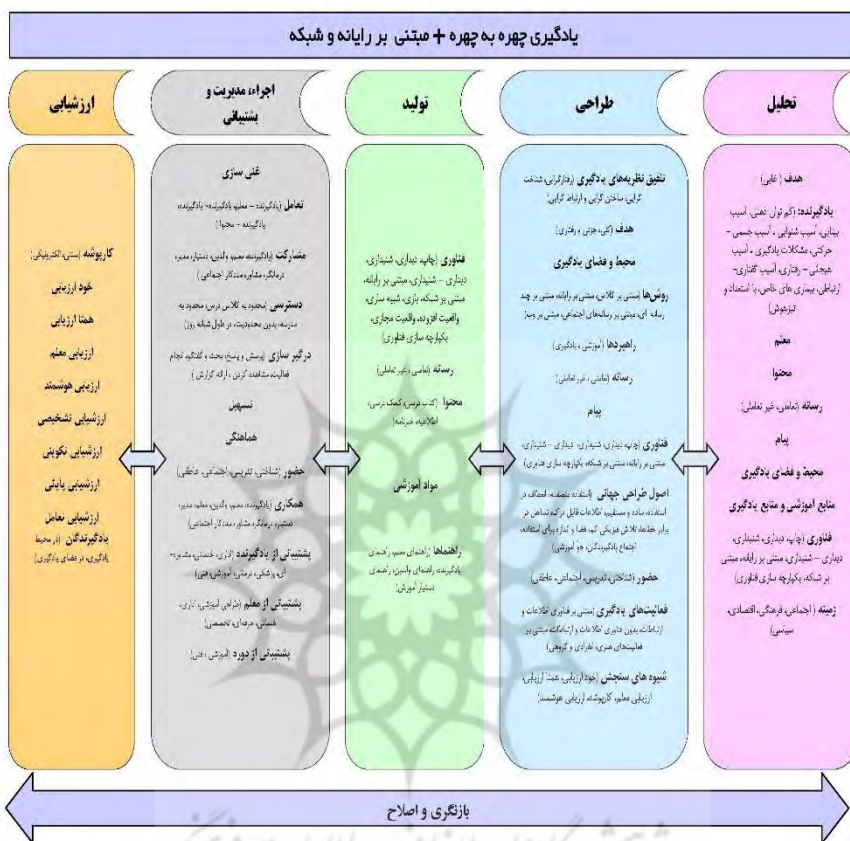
یادگیری چهره به چهره + مبتنی بر رایانه و شبکه

تحلیل

هدف (غایی)

یادگیرنده: (کم توان ذهنی، آسیب بینایی، آسیب شنوایی، آسیب جسمی - حرکتی، مشکلات یادگیری، آسیب هیجانی - رفتاری، آسیب گفتاری - زبانی، بیماری های خاص، با استعداد و تیزهوش)

معلم

محتوا

رسانه (تعاملی، غیر تعاملی)

پیام

محیط و فضای یادگیری

منابع آموزشی و منابع یادگیری

فناوری (چاپی، دیداری، شنیداری، دیداری - شنیداری، مبتنی بر رایانه، مبتنی بر شبکه، یکپارچه سازی فناوری)

زمینه (اجتماعی، فرهنگی، اقتصادی، سیاسی)

طراحی

تلفیق نظریه‌های یادگیری (رفتارگرایی، شناخت گرایی، سازنده گرایی و ارتباط گرایی)

هدف (کلی، جزئی و رفتاری)

محیط و فضای یادگیری

روش‌ها (مبتنی بر کلاس، مبتنی بر رایانه، مبتنی بر چند رسانه ای، مبتنی بر رسانه‌های اجتماعی، مبتنی بر وب)

راهبردها (آموزشی، یادگیری)

رسانه (تعاملی، غیر تعاملی)

پیام

فناوری (چاپی، دیداری، شنیداری، دیداری - شنیداری، مبتنی بر رایانه، مبتنی بر شبکه، یکپارچه سازی فناوری)

اصول طراحی جهانی (استفاده منصفانه، انعطاف در استفاده، ساده و مستقیم، اطلاعات قابل درک، تسامح در برابر خطاها، تلاش فیزیکی کم، فضا و اندازه برای استفاده، اجتماع یادگیرندگان، جو آموزشی)

حضور (شناختی، تدریسی، اجتماعی، عاطفی)

فعالیت‌های یادگیری (مبتنی بر فناوری اطلاعات و ارتباطات، بدون فناوری اطلاعات و ارتباطات، مبتنی بر فعالیت‌های هنری، انفرادی و گروهی)

شیوه های سنجش (خود ارزیابی، همتا ارزیابی، ارزیابی معلم، کارپوشه، ارزیابی هوشمند)

تولید

فناوری (چاپی، دیداری، شنیداری، دیداری - شنیداری، مبتنی بر رایانه، مبتنی بر شبکه، بازی، شبیه سازی، واقعیت افزوده، واقعیت مجازی، یکپارچه سازی فناوری)

رسانه (تعاملی، غیر تعاملی)

محتوا (کتب درسی، کمک درسی، اطلاعیه، خبرنامه)

مواد آموزشی

راهنماها (راهنمای معلم، راهنمای یادگیرنده، راهنمای والدین، راهنمای مدیر آموزش)

اجراء، مدیریت و پشتیبانی

غنی سازی

تعامل (یادگیرنده - معلم، یادگیرنده - یادگیرنده، یادگیرنده - محتوا)

مشارکت (یادگیرنده، معلم، والدین، دستیار، مدیر، درمانگر، مشاور، مددکار اجتماعی)

دسترسی (محدود به کلاس درس، محدود به مدرسه، بدون محدودیت، در طول شبانه روز)

درگیر سازی (پرسش و پاسخ، بحث و گفتگو، انجام فعالیت، مشاهده کردن، ارائه گزارش)

تسهیل

هماهنگی

حضور (شناختی، تدریسی، اجتماعی، عاطفی)

همکاری (یادگیرنده، معلم، والدین، معلم، مدیر، دستیار، درمانگر، مشاور، مددکار اجتماعی)

پشتیبانی از یادگیرنده (اداری، خدماتی، مشاوره ای، پزشکی، درمانی، آموزشی، فنی)

پشتیبانی از معلم (طراحی آموزشی، اداری، خدماتی، حرفه ای، تخصصی)

پشتیبانی از دوره (آموزشی، فنی)

ارزشیابی

کارپوشه (سنتی، الکترونیکی)

خود ارزیابی

همتا ارزیابی

ارزیابی معلم

ارزیابی هوشمند

ارزشیابی تشخیصی

ارزشیابی تکوینی

ارزشیابی پایانی

ارزشیابی تعامل یادگیرندگان (در محیط یادگیری، در فضای یادگیری)

بازنگری و اصلاح